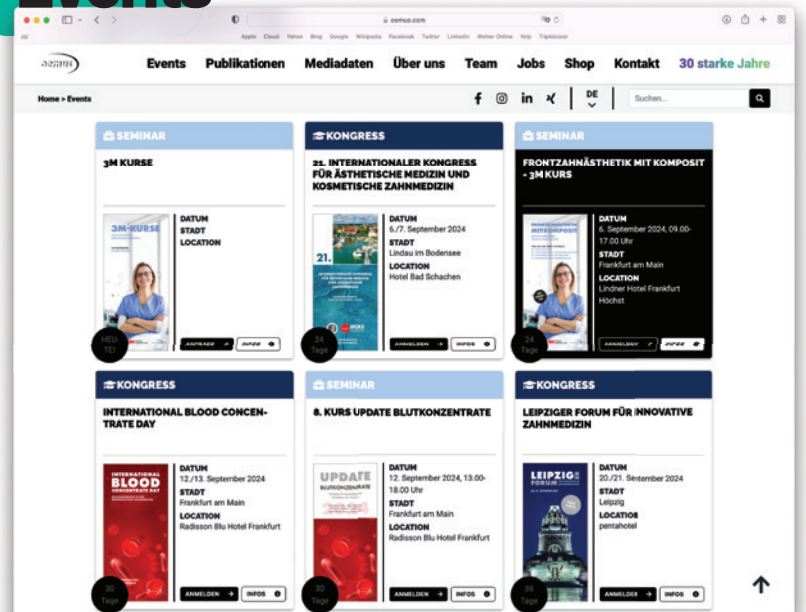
Events

oemus.com

Apple Cloud Yahoo Bing Google Wikipedia Facebook Twitter LinkedIn Wetter Online Yelp TripAdvisor

Events Publikationen Mediadaten Über uns Team Jobs Shop Kontakt 30 starke Jahre

Home > Events

DE

Suchen...

SEMINAR

3M KURSE

3M-KURSE

DATUM
STADT
LOCATION

HEU TE

ANFRAGE
INFOS

KONGRESS

21. INTERNATIONALER KONGRESS FÜR ÄSTHETISCHE MEDIZIN UND KOSMETISCHE ZAHNMEDIZIN

21.

DATUM
6./7. September 2024
STADT
Lindau im Bodensee
LOCATION
Hotel Bad Schachen

24 Tage

ANMELDEN
INFOS

SEMINAR

FRONTZAHNÄSTHETIK MIT KOMPOSIT - 3M KURS

DATUM
6. September 2024, 09.00-17.00 Uhr
STADT
Frankfurt am Main
LOCATION
Lindner Hotel Frankfurt Höchst

24 Tage

ANMELDEN
INFOS

KONGRESS

INTERNATIONAL BLOOD CONCENTRATE DAY

INTERNATIONAL BLOOD CONCENTRATE DAY

DATUM
12./13. September 2024
STADT
Frankfurt am Main
LOCATION
Radisson Blu Hotel Frankfurt

30 Tage

ANMELDEN
INFOS

SEMINAR

8. KURS UPDATE BLUTKONZENTRATE

UPDATE BLUTKONZENTRATE

DATUM
12. September 2024, 13.00-18.00 Uhr
STADT
Frankfurt am Main
LOCATION
Radisson Blu Hotel Frankfurt

30 Tage

ANMELDEN
INFOS

KONGRESS

LEIPZIGER FORUM FÜR INNOVATIVE ZAHNMEDIZIN

LEIPZIGER FORUM

DATUM
20./21. September 2024
STADT
Leipzig
LOCATION
pentahotel

38 Tage

ANMELDEN
INFOS